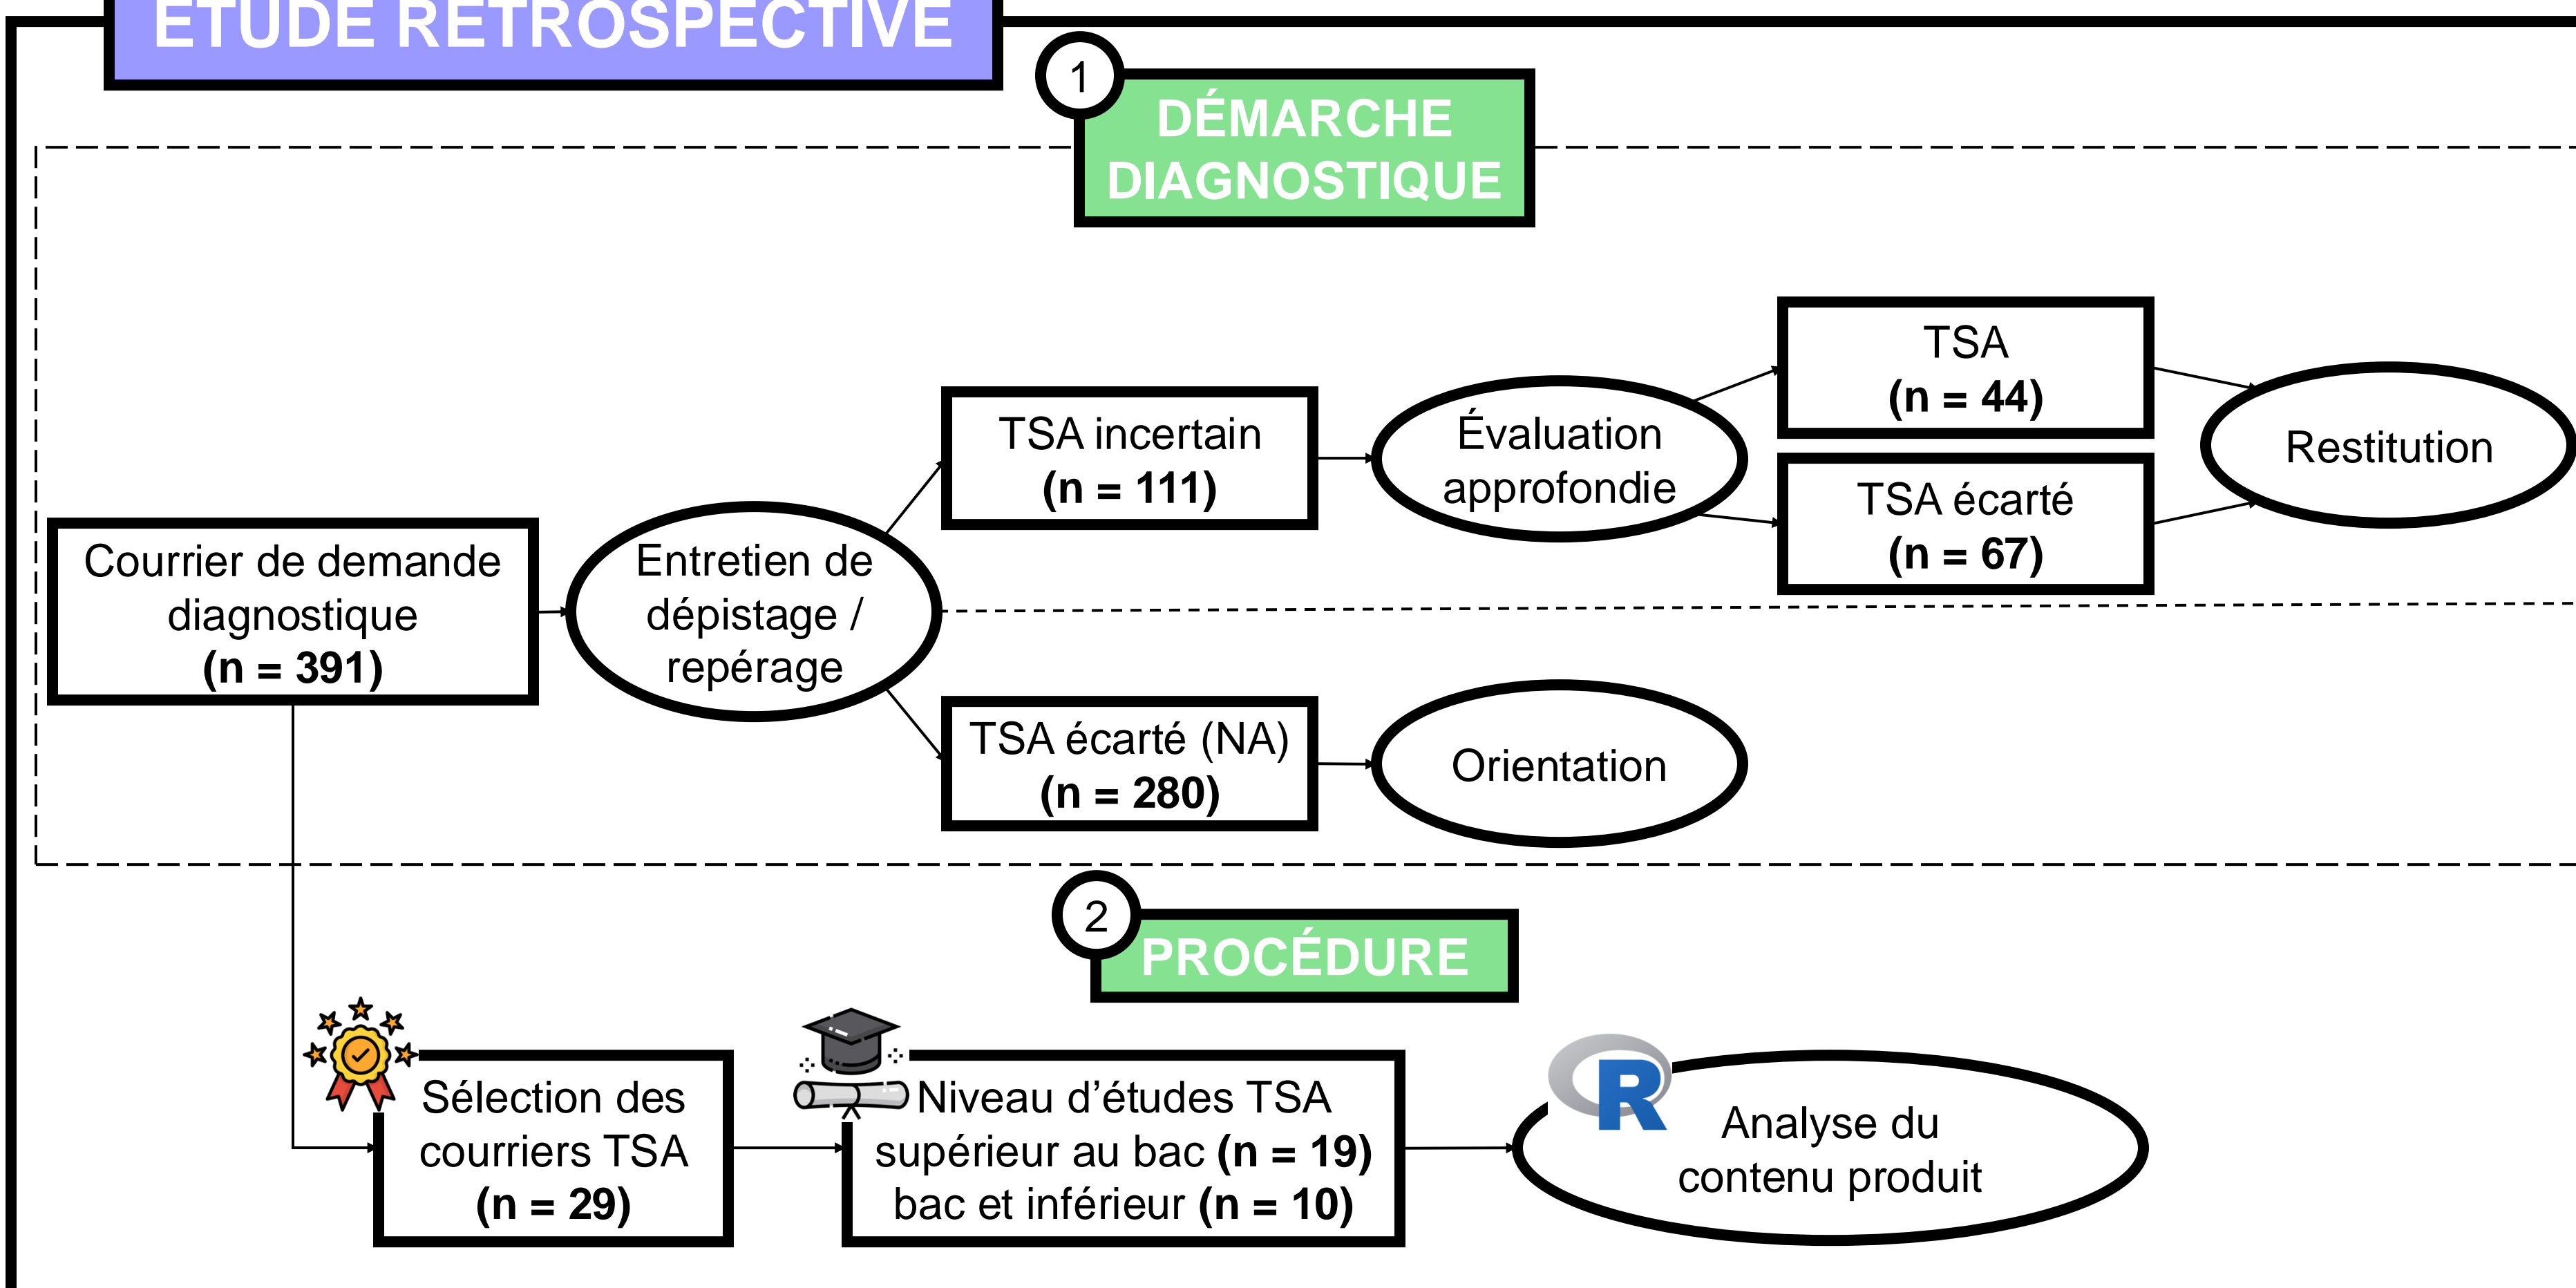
ÉTUDE RÉTROSPECTIVE

1 DÉMARCHE DIAGNOSTIQUE

Courrier de demande diagnostique (n = 391)

Entretien de dépistage / repérage

TSA incertain (n = 111)

Évaluation approfondie

TSA (n = 44)

TSA écarté (n = 67)

Restitution

TSA écarté (NA) (n = 280)

Orientation

2 PROCÉDURE

Sélection des courriers TSA (n = 29)

Niveau d’études TSA supérieur au bac (n = 19) bac et inférieur (n = 10)

R

Analyse du contenu produit